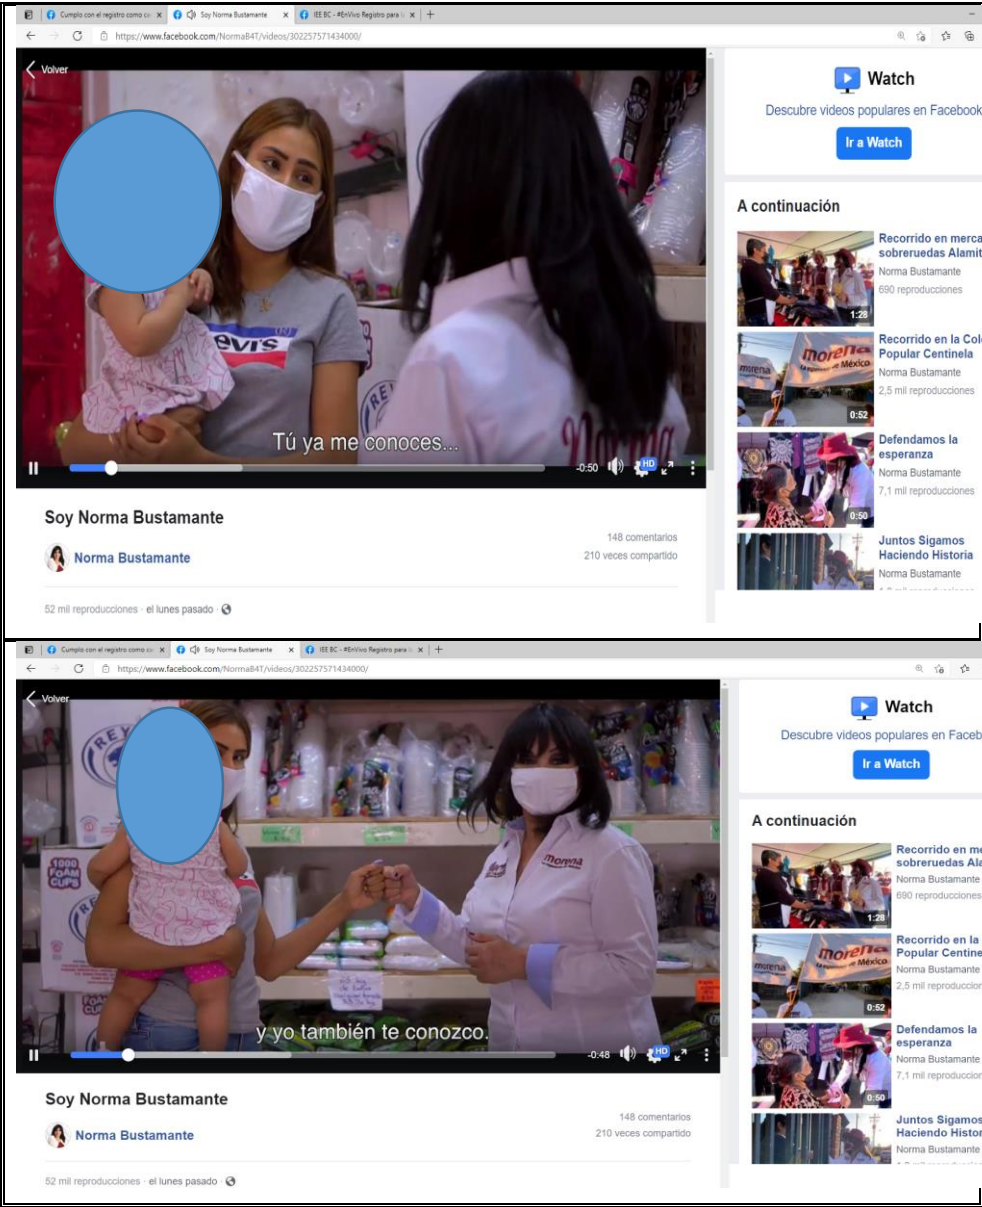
Cumplo con el registro como c × | Soy Norma Bustamante × | IEE BC - #EnVivo Registro para × | +

https://www.facebook.com/NormaB4T/videos/302257571434000/

Volver

evi's

REY

Tú ya me conoces...

-0:50 HD

Soy Norma Bustamante

Norma Bustamante

148 comentarios
210 veces compartido

52 mil reproducciones · el lunes pasado ·

Watch

Descubre videos populares en Facebook

Ir a Watch

A continuación

Recorrido en merca sobreruedas Alamit
Norma Bustamante
690 reproducciones
1:28

morena
Recorrido en la Col Popular Centinela
Norma Bustamante
2,5 mil reproducciones
0:52

Defendamos la esperanza
Norma Bustamante
7,1 mil reproducciones
0:50

Juntos Sigamos Haciendo Historia
Norma Bustamante

Cumplo con el registro como c × | Soy Norma Bustamante × | IEE BC - #EnVivo Registro para × | +

https://www.facebook.com/NormaB4T/videos/302257571434000/

Volver

REY

1000 FOAM CUPS

morena

y yo también te conozco.

-0:48 HD

Soy Norma Bustamante

Norma Bustamante

148 comentarios
210 veces compartido

52 mil reproducciones · el lunes pasado ·

Watch

Descubre videos populares en Faceb

Ir a Watch

A continuación

Recorrido en me sobreruedas Ala
Norma Bustamante
690 reproducciones
1:28

Recorrido en la Popular Centine
Norma Bustamante
2,5 mil reproduccion
0:52

Defendamos la esperanza
Norma Bustamante
7,1 mil reproduccion
0:50

Juntos Sigamos Haciendo Histor
Norma Bustamante